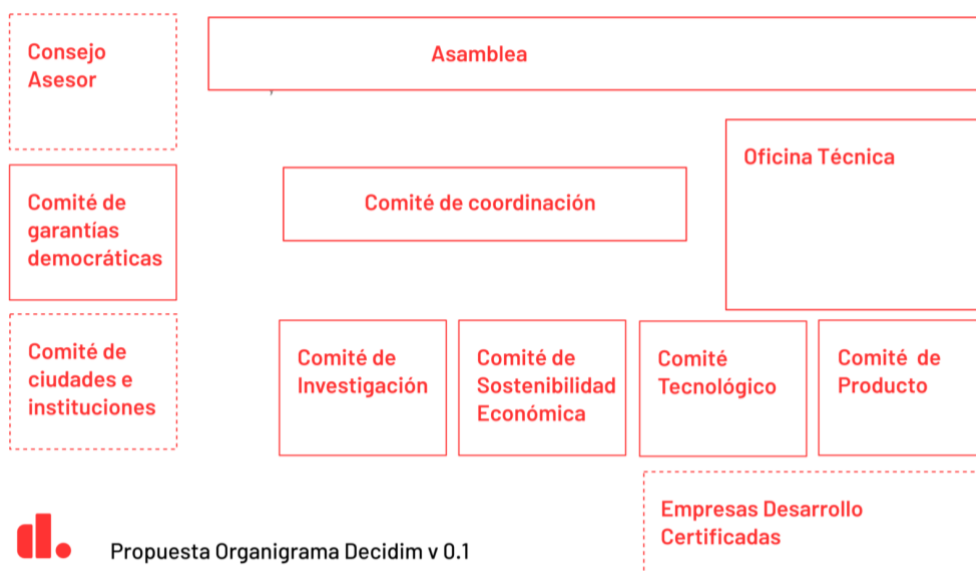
Consejo Asesor

Asamblea

Oficina Técnica

Comité de garantías democráticas

Comité de coordinación

Comité de ciudades e instituciones

Comité de Investigación

Comité de Sostenibilidad Económica

Comité Tecnológico

Comité de Producto

Empresas Desarrollo Certificadas

Propuesta Organigrama Decidim v 0.1